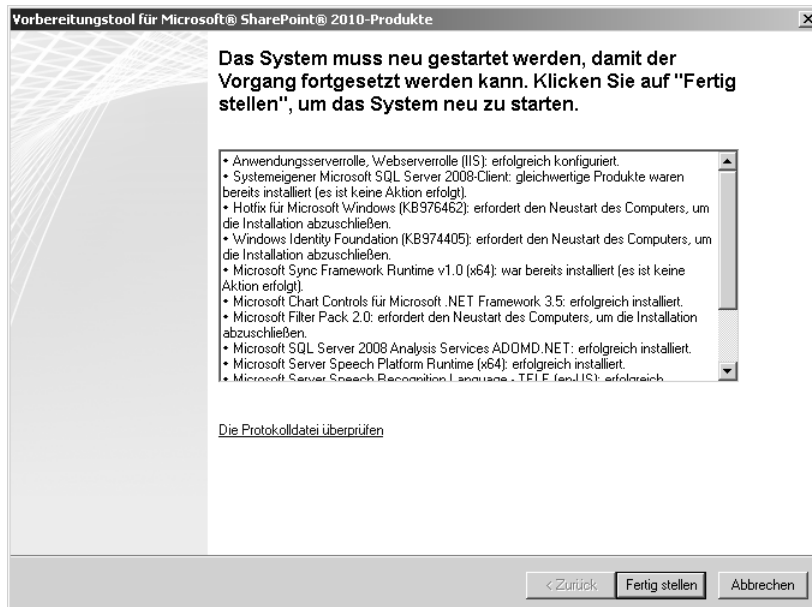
Vorbereitungstool für Microsoft® SharePoint® 2010-Produkte

×

Das System muss neu gestartet werden, damit der Vorgang fortgesetzt werden kann. Klicken Sie auf "Fertig stellen", um das System neu zu starten.

• Anwendungsserverrolle, Webserverrolle (IIS): erfolgreich konfiguriert.
• Systemeigener Microsoft SQL Server 2008-Client: gleichwertige Produkte waren bereits installiert (es ist keine Aktion erfolgt).
• Hotfix für Microsoft Windows (KB976462): erfordert den Neustart des Computers, um die Installation abzuschließen.
• Windows Identity Foundation (KB974405): erfordert den Neustart des Computers, um die Installation abzuschließen.
• Microsoft Sync Framework Runtime v1.0 (x64): war bereits installiert (es ist keine Aktion erfolgt).
• Microsoft Chart Controls für Microsoft .NET Framework 3.5: erfolgreich installiert.
• Microsoft Filter Pack 2.0: erfordert den Neustart des Computers, um die Installation abzuschließen.
• Microsoft SQL Server 2008 Analysis Services ADOMD.NET: erfolgreich installiert.
• Microsoft Server Speech Platform Runtime (x64): erfolgreich installiert.
• Microsoft Server Speech Recognition Language - TELE (en-US): erfolgreich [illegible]

Die Protokolldatei überprüfen

< Zurück

Fertig stellen

Abbrechen